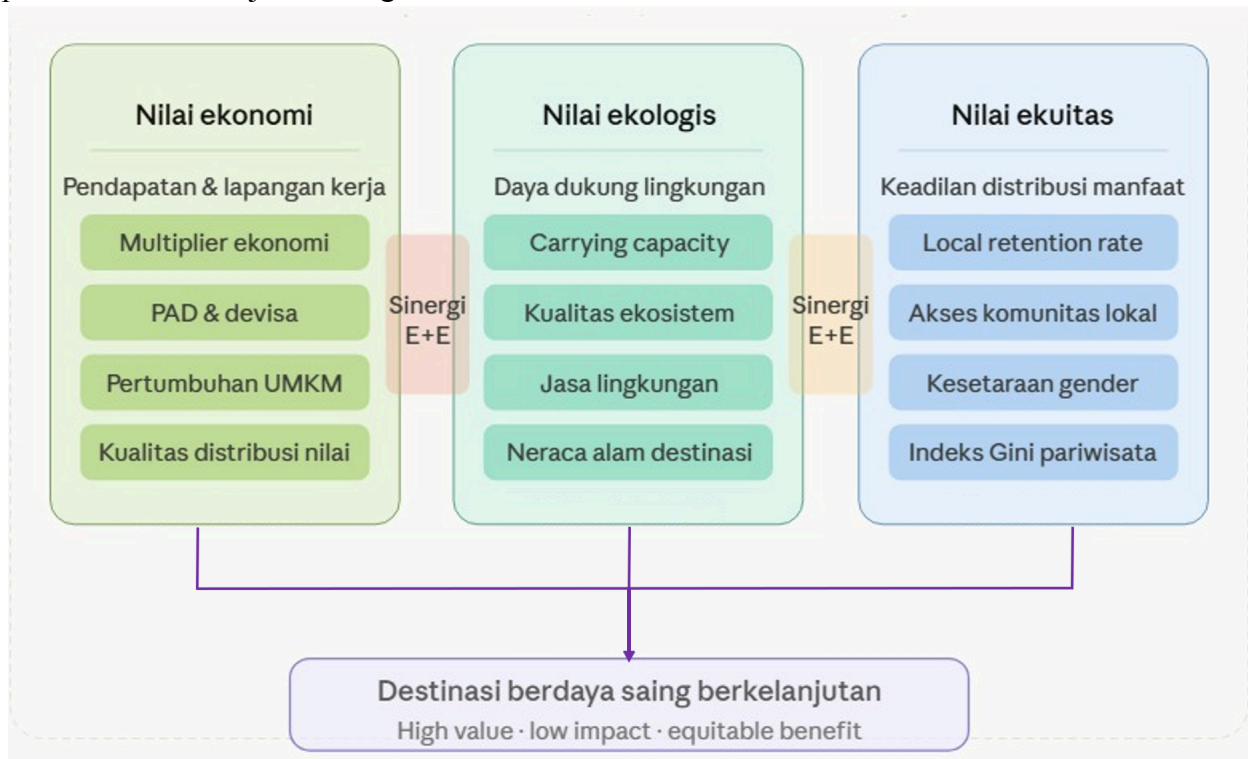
Nilai ekonomi

Pendapatan & lapangan kerja

Multiplier ekonomi

PAD & devisa

Pertumbuhan UMKM

Kualitas distribusi nilai

Sinergi E+E

Nilai ekologis

Daya dukung lingkungan

Carrying capacity

Kualitas ekosistem

Jasa lingkungan

Neraca alam destinasi

Sinergi E+E

Nilai ekuitas

Keadilan distribusi manfaat

Local retention rate

Akses komunitas lokal

Kesetaraan gender

Indeks Gini pariwisata

Destinasi berdaya saing berkelanjutan

High value · low impact · equitable benefit